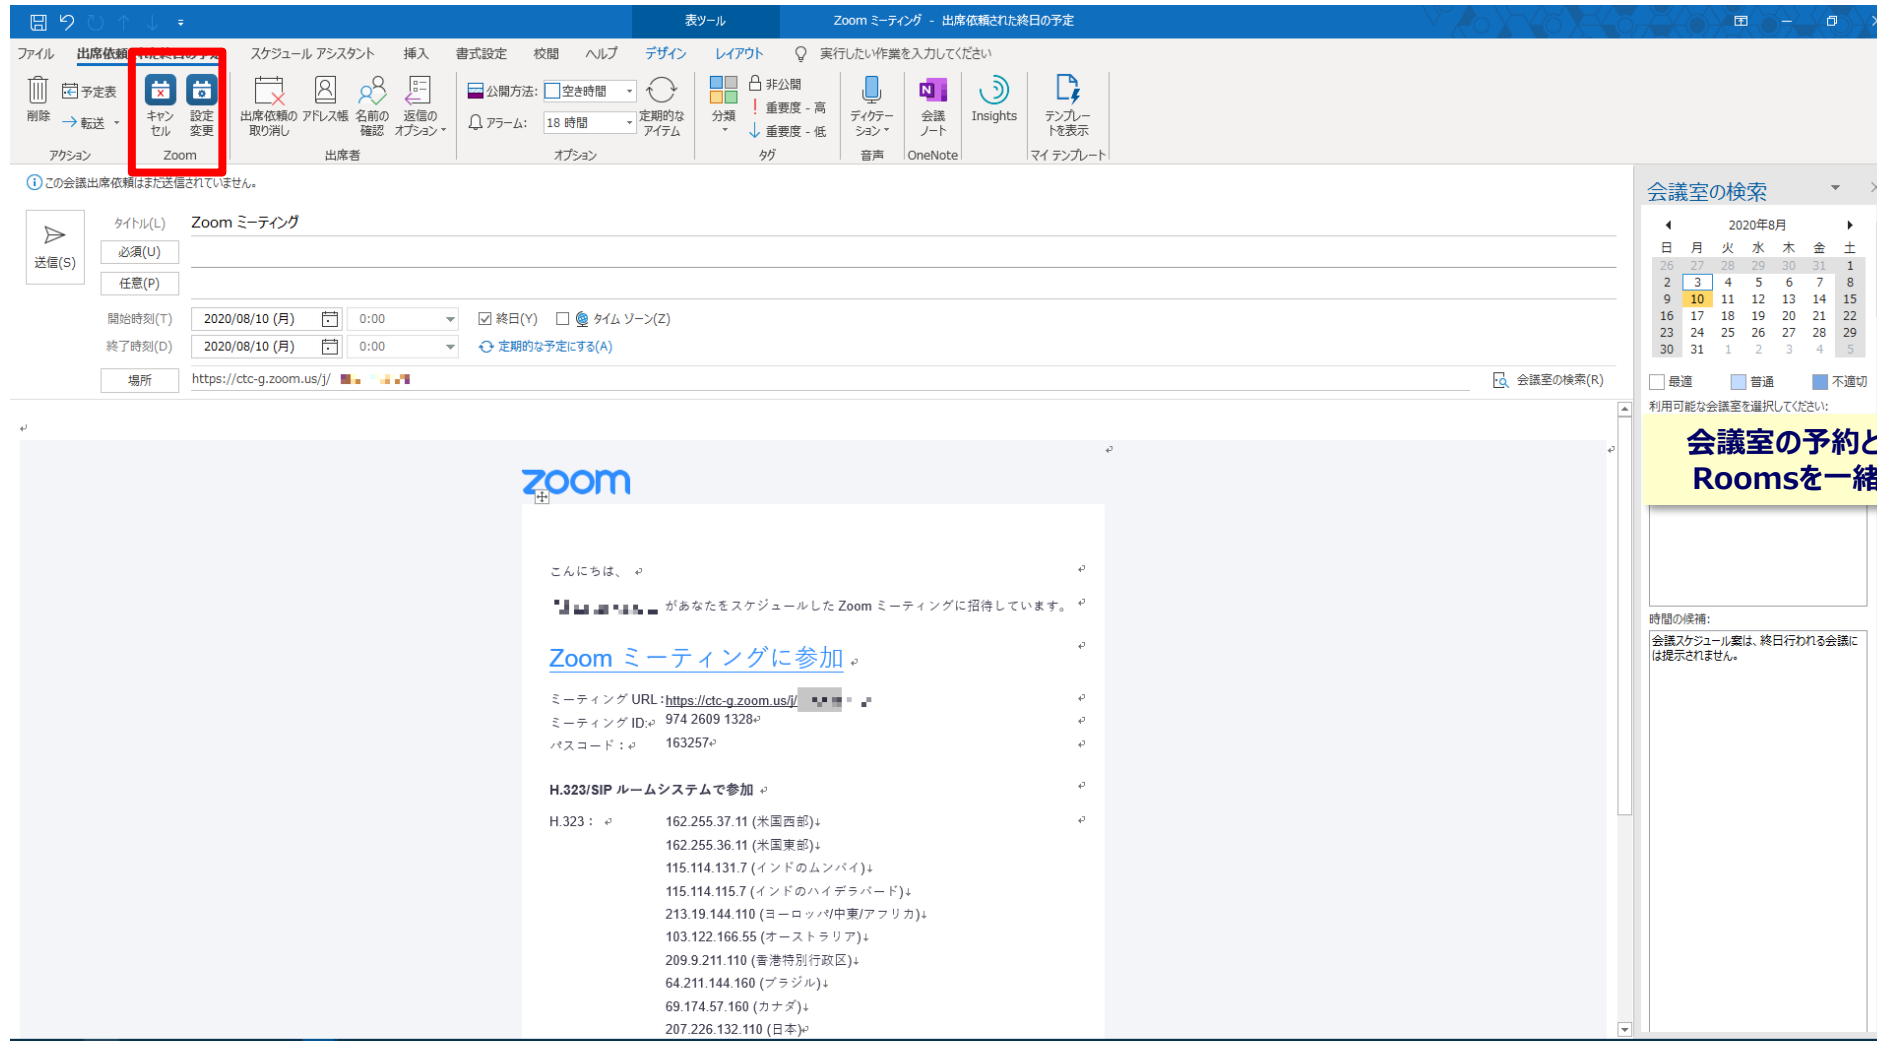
表ツール　Zoom ミーティング - 出席依頼された終日の予定

ファイル　出席依頼　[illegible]　スケジュール アシスタント　挿入　書式設定　校閲　ヘルプ　デザイン　レイアウト　実行したい作業を入力してください

削除　予定表　転送　アクション
キャンセル　設定変更　Zoom
出席依頼の取り消し　アドレス帳　名前の確認　返信のオプション　出席者
公開方法: 空き時間　アラーム: 18 時間　定期的なアイテム　オプション
分類　非公開　重要度 - 高　重要度 - 低　タグ
ディクテーション　音声
会議ノート　OneNote
Insights
テンプレートを表示　マイ テンプレート

この会議出席依頼はまだ送信されていません。

送信(S)
タイトル(L)　Zoom ミーティング
必須(U)
任意(P)
開始時刻(T)　2020/08/10 (月)　0:00　終日(Y)　タイム ゾーン(Z)
終了時刻(D)　2020/08/10 (月)　0:00　定期的な予定にする(A)
場所　https://ctc-g.zoom.us/j/ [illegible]　会議室の検索(R)

zoom

こんにちは、

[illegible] があなたをスケジュールした Zoom ミーティングに招待しています。

Zoom ミーティングに参加

ミーティング URL：https://ctc-g.zoom.us/j/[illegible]
ミーティング ID: 974 2609 1328
パスコード： 163257

H.323/SIP ルームシステムで参加

H.323： 162.255.37.11 (米国西部)
162.255.36.11 (米国東部)
115.114.131.7 (インドのムンバイ)
115.114.115.7 (インドのハイデラバード)
213.19.144.110 (ヨーロッパ/中東/アフリカ)
103.122.166.55 (オーストラリア)
209.9.211.110 (香港特別行政区)
64.211.144.160 (ブラジル)
69.174.57.160 (カナダ)
207.226.132.110 (日本)

会議室の検索
2020年8月
| 日 | 月 | 火 | 水 | 木 | 金 | 土 |
|---|---|---|---|---|---|---|
| 26 | 27 | 28 | 29 | 30 | 31 | 1 |
| 2 | 3 | 4 | 5 | 6 | 7 | 8 |
| 9 | 10 | 11 | 12 | 13 | 14 | 15 |
| 16 | 17 | 18 | 19 | 20 | 21 | 22 |
| 23 | 24 | 25 | 26 | 27 | 28 | 29 |
| 30 | 31 | 1 | 2 | 3 | 4 | 5 |

最適　普通　不適切
利用可能な会議室を選択してください:
会議室の予約と
Roomsを一緒
時間の候補:
会議スケジュール案は、終日行われる会議には提示されません。